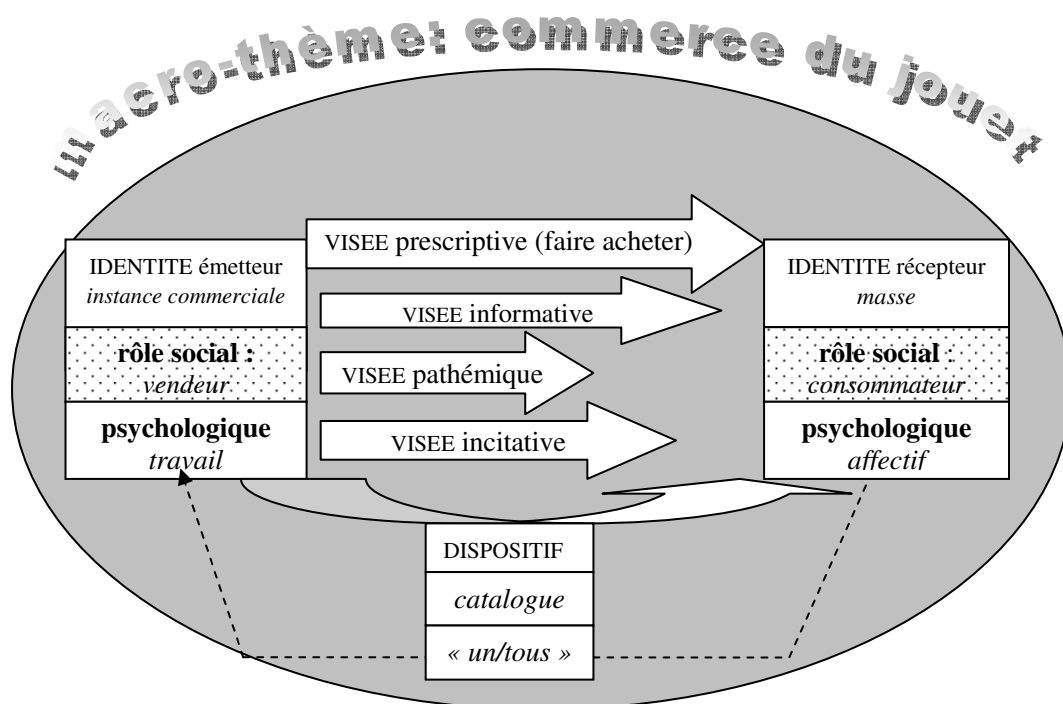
macro-thème: commerce du jouet

IDENTITE émetteur
*instance commerciale*

rôle social :
*vendeur*

psychologique
*travail*

VISEE prescriptive (faire acheter)

VISEE informative

VISEE pathémique

VISEE incitative

IDENTITE récepteur
*masse*

rôle social :
*consommateur*

psychologique
*affectif*

DISPOSITIF

*catalogue*

*« un/tous »*